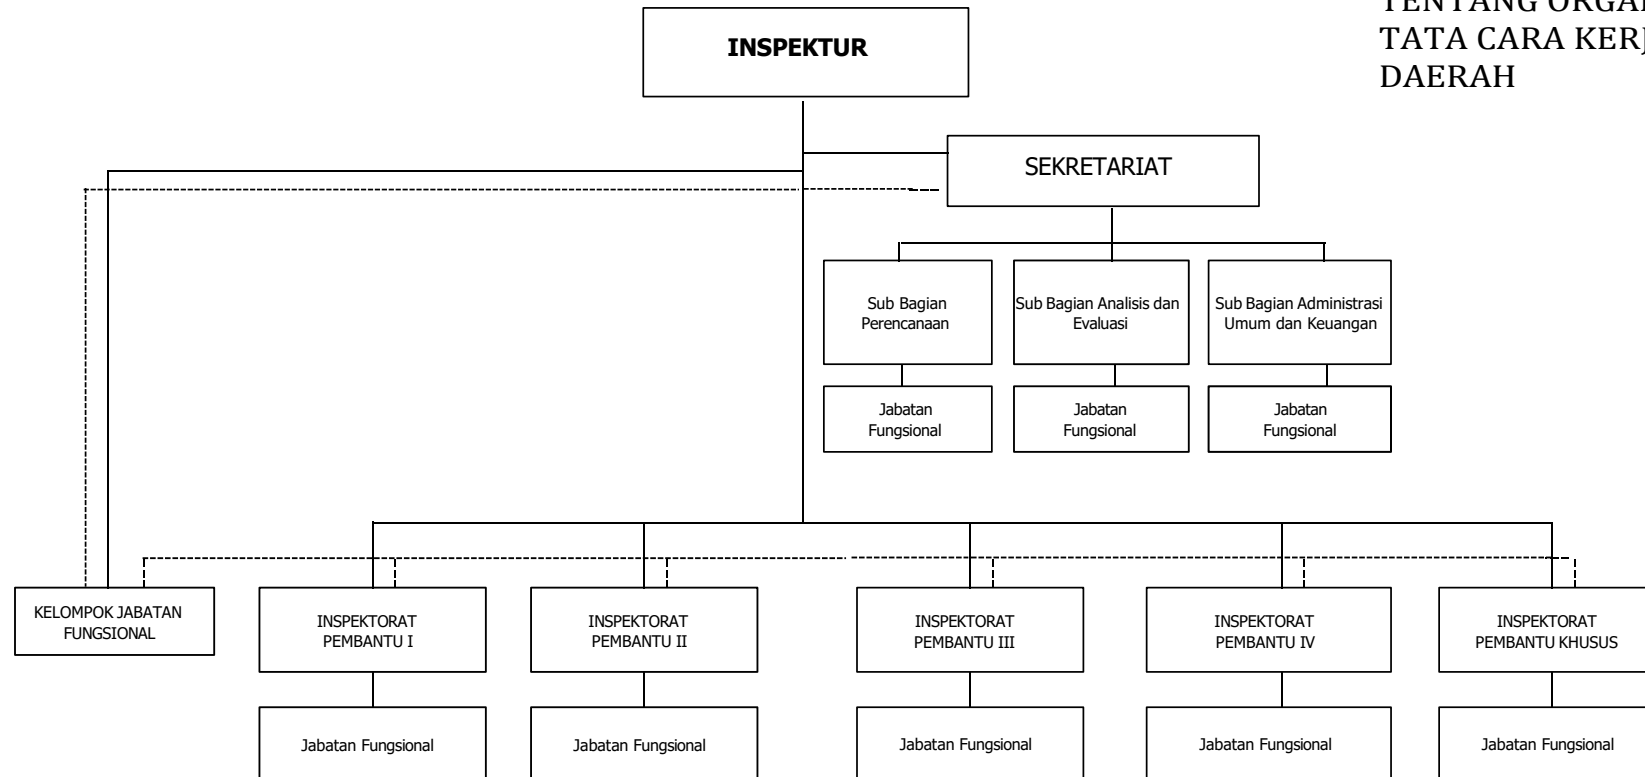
TENTANG ORGA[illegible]
TATA CARA KERJ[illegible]
DAERAH

INSPEKTUR

SEKRETARIAT

Sub Bagian Perencanaan

Sub Bagian Analisis dan Evaluasi

Sub Bagian Administrasi Umum dan Keuangan

Jabatan Fungsional

Jabatan Fungsional

Jabatan Fungsional

KELOMPOK JABATAN FUNGSIONAL

INSPEKTORAT PEMBANTU I

INSPEKTORAT PEMBANTU II

INSPEKTORAT PEMBANTU III

INSPEKTORAT PEMBANTU IV

INSPEKTORAT PEMBANTU KHUSUS

Jabatan Fungsional

Jabatan Fungsional

Jabatan Fungsional

Jabatan Fungsional

Jabatan Fungsional